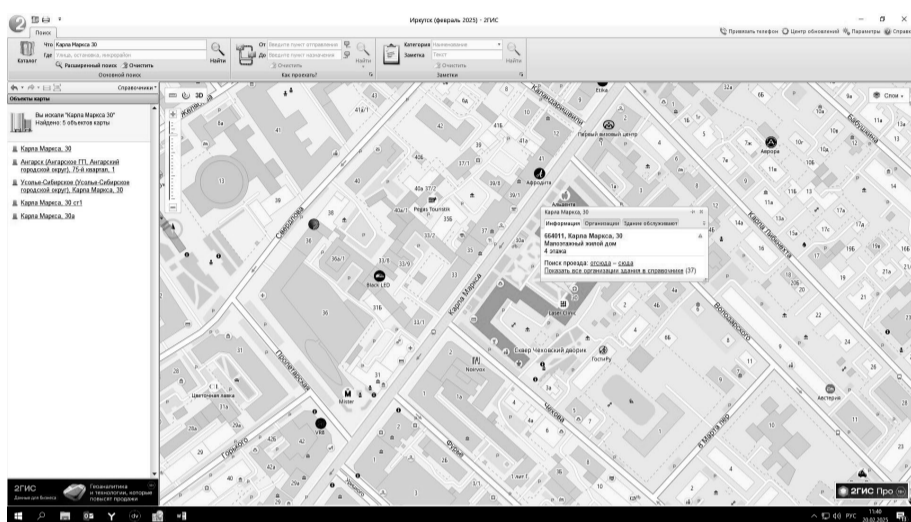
Иркутск (февраль 2025) - 2ГИС

Привязать телефон Центр обновлений Параметры Справка

Поиск

Каталог

Что Карла Маркса 30
Где Улица, остановка, микрорайон
Расширенный поиск Очистить
Найти
Основной поиск

От Введите пункт отправления
До Введите пункт назначения
Очистить
Найти
Как проехать?

Категория Наименование
Заметка Текст
Очистить
Найти
Заметки

Справочник

Объекты карты

Вы искали "Карла Маркса 30"
Найдено: 5 объектов карты

Карла Маркса, 30
Ангарск (Ангарское ГП, Ангарский городской округ), 75-й квартал, 1
Усолье-Сибирское (Усолье-Сибирское городской округ), Карла Маркса, 30
Карла Маркса, 30 ст1
Карла Маркса, 30а

Карла Маркса, 30
Информация Организации Здания обслуживает
664011, Карла Маркса, 30
Малоэтажный жилой дом
4 этажа
Поиск проезда: отсюда – сюда
Показать все организации здания в справочнике (37)

Слои

Первый меховой центр
Аэрофлот
Аврора
Альянсте
Радио Tourism
Black LED
Laser Clinic
Квартал Чеховский дворик
ГостиРу
Цветочная лавка
Мтекс
VKB
Аистерия

Карла Маркса
Сурикова
Свердлова
Пролетарская
Горького
Урицкого
Чехова
Володарского
Фурье
Карла Либкнехта
Бабушкина
8 Марта пер

2ГИС
Данные для бизнеса
Геоаналитика и технологии, которые повысят продажи

2ГИС Про

РУС
11:40
20.02.2025